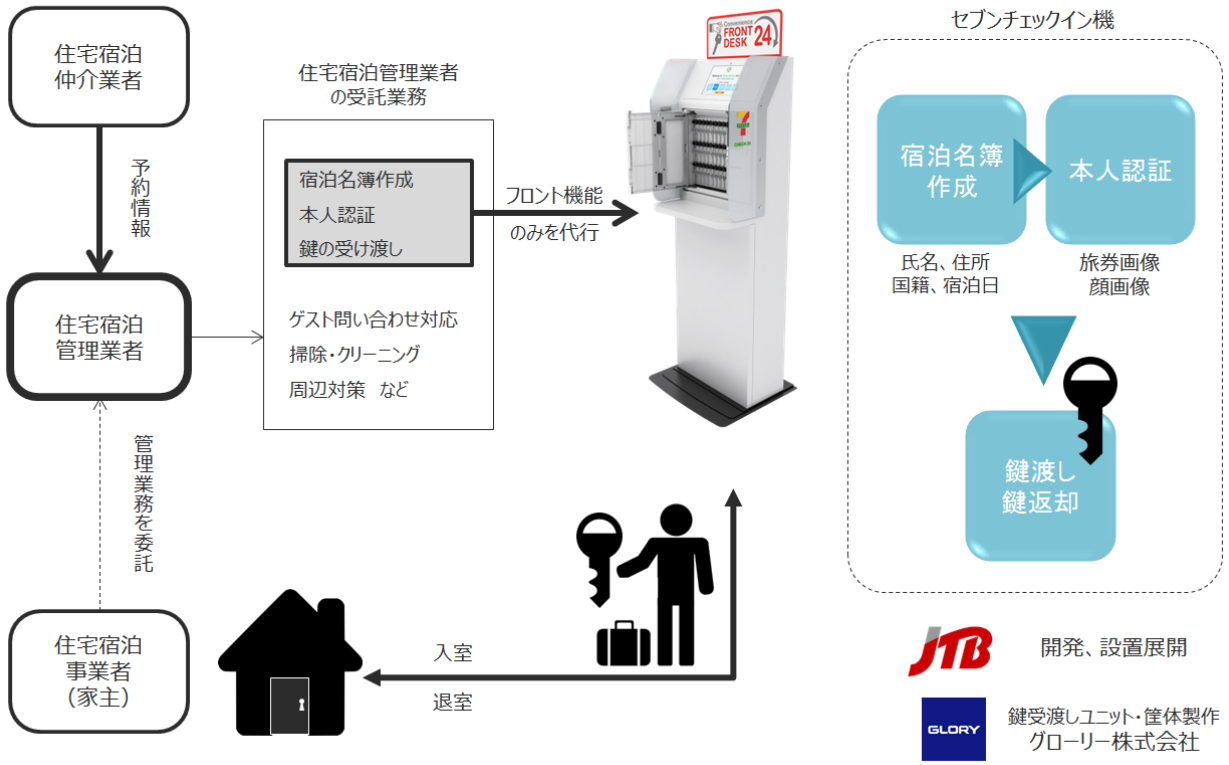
住宅宿泊
仲介業者

予約情報

住宅宿泊
管理業者

管理業務を委託

住宅宿泊
事業者
（家主）

住宅宿泊管理業者
の受託業務

宿泊名簿作成
本人認証
鍵の受け渡し

フロント機能
のみを代行

ゲスト問い合わせ対応
掃除・クリーニング
周辺対策　など

Convenience
FRONT DESK 24

入室

退室

セブンチェックイン機

宿泊名簿
作成

本人認証

氏名、住所
国籍、宿泊日

旅券画像
顔画像

鍵渡し
鍵返却

JTB

開発、設置展開

GLORY

鍵受渡しユニット・筐体製作
グローリー株式会社